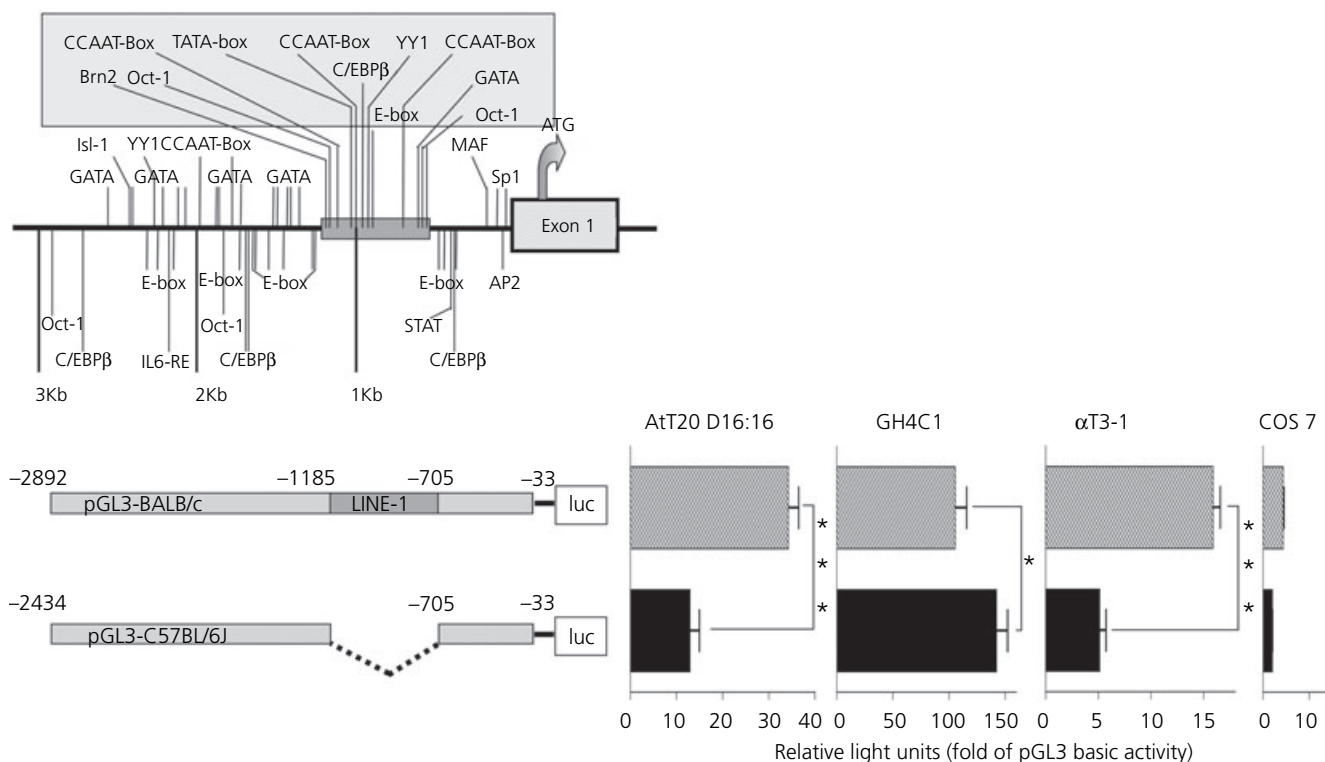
CCAAT-Box TATA-box CCAAT-Box YY1 CCAAT-Box
C/EBPβ
Brn2 Oct-1
GATA
E-box
Oct-1
ATG
Isl-1 YY1 CCAAT-Box
MAF
GATA GATA GATA GATA
Sp1
Exon 1
E-box E-box E-box
E-box AP2
Oct-1
STAT
Oct-1
C/EBPβ IL6-RE C/EBPβ C/EBPβ
3Kb 2Kb 1Kb

AtT20 D16:16 GH4C1 αT3-1 COS 7

–2892 –1185 –705 –33
pGL3-BALB/c LINE-1 luc

–2434 –705 –33
pGL3-C57BL/6J luc

*
*
*
*
*
*
*

0 10 20 30 40 0 50 100 150 0 5 10 15 0 10
Relative light units (fold of pGL3 basic activity)